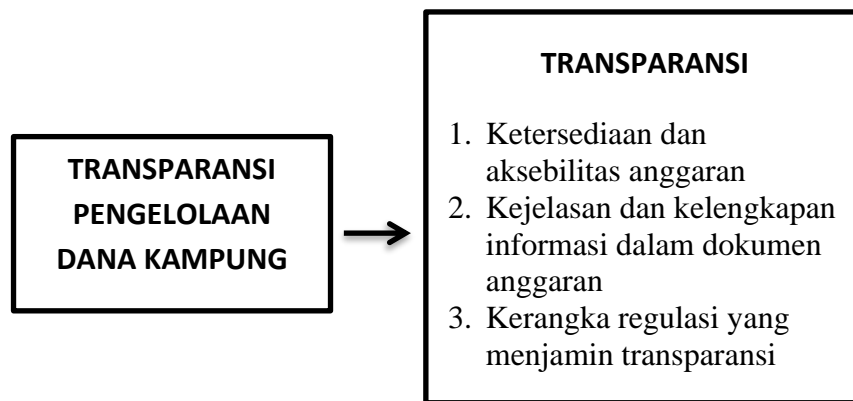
TRANSPARANSI PENGELOLAAN DANA KAMPUNG

TRANSPARANSI

1. Ketersediaan dan aksebilitas anggaran
2. Kejelasan dan kelengkapan informasi dalam dokumen anggaran
3. Kerangka regulasi yang menjamin transparansi